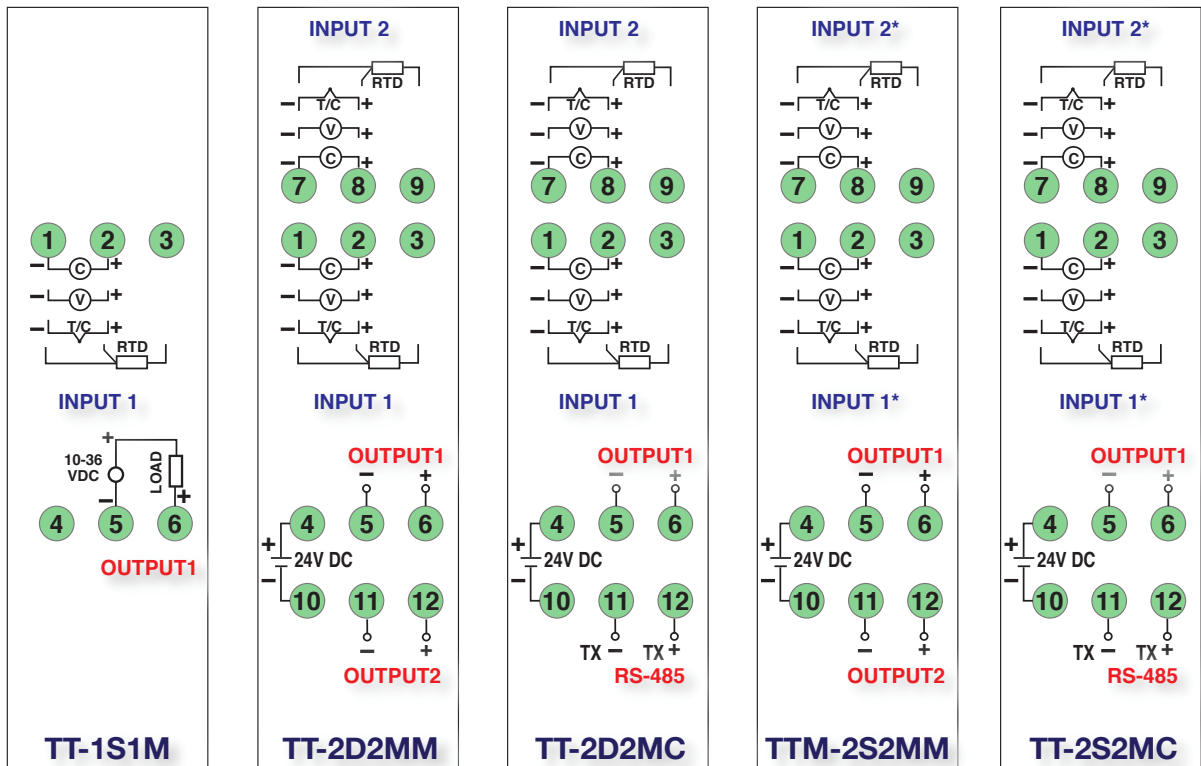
1 2 3
– C +
– V +
– T/C +
RTD

INPUT 1

+
10-36 VDC
–
LOAD
+

4 5 6

OUTPUT1

TT-1S1M

INPUT 2

RTD
– T/C +
– V +
– C +
7 8 9

1 2 3
– C +
– V +
– T/C +
RTD

INPUT 1

OUTPUT1
– +
4 5 6
+
24V DC
–
10 11 12
– +
OUTPUT2

TT-2D2MM

INPUT 2

RTD
– T/C +
– V +
– C +
7 8 9

1 2 3
– C +
– V +
– T/C +
RTD

INPUT 1

OUTPUT1
– +
4 5 6
+
24V DC
–
10 11 12
TX – TX +
RS-485

TT-2D2MC

INPUT 2*

RTD
– T/C +
– V +
– C +
7 8 9

1 2 3
– C +
– V +
– T/C +
RTD

INPUT 1*

OUTPUT1
– +
4 5 6
+
24V DC
–
10 11 12
– +
OUTPUT2

TTM-2S2MM

INPUT 2*

RTD
– T/C +
– V +
– C +
7 8 9

1 2 3
– C +
– V +
– T/C +
RTD

INPUT 1*

OUTPUT1
– +
4 5 6
+
24V DC
–
10 11 12
TX – TX +
RS-485

TT-2S2MC